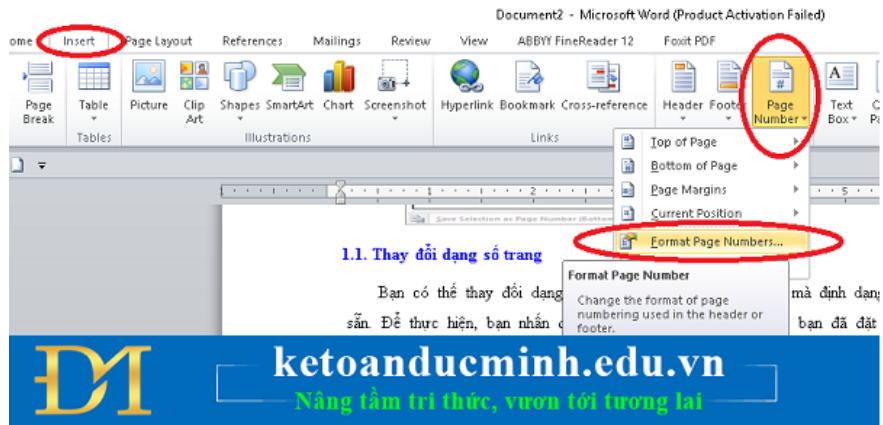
Document2 - Microsoft Word (Product Activation Failed)

ome Insert Page Layout References Mailings Review View ABBYY FineReader 12 Foxit PDF

Page Break Table Picture Clip Art Shapes SmartArt Chart Screenshot Hyperlink Bookmark Cross-reference Header Footer Page Number Text Box

Tables Illustrations Links

Top of Page
Bottom of Page
Page Margins
Current Position
Format Page Numbers...

Save Selection as Page Number (Bottom)

1.1. Thay đổi dạng số trang

Bạn có thể thay đổi dạng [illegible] mà định dạng sẵn. Để thực hiện, bạn nhấn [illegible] bạn đã đặt

Format Page Number
Change the format of page numbering used in the header or footer.

ketoanducminh.edu.vn
Nâng tầm tri thức, vươn tới tương lai